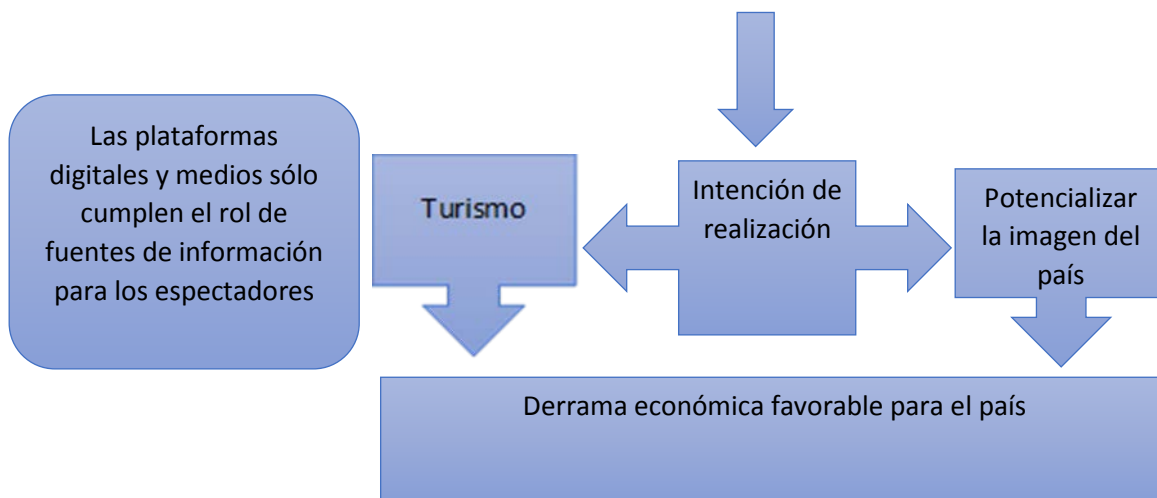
Las plataformas digitales y medios sólo cumplen el rol de fuentes de información para los espectadores

Turismo

Intención de realización

Potencializar la imagen del país

Derrama económica favorable para el país